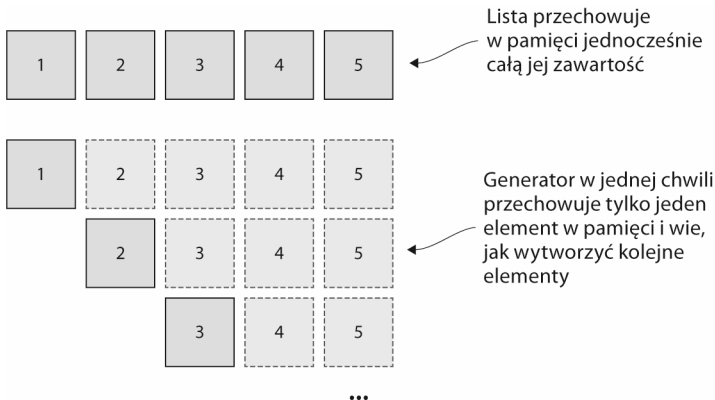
1 2 3 4 5

Lista przechowuje w pamięci jednocześnie całą jej zawartość

1 2 3 4 5

2 3 4 5

3 4 5

...

Generator w jednej chwili przechowuje tylko jeden element w pamięci i wie, jak wytworzyć kolejne elementy